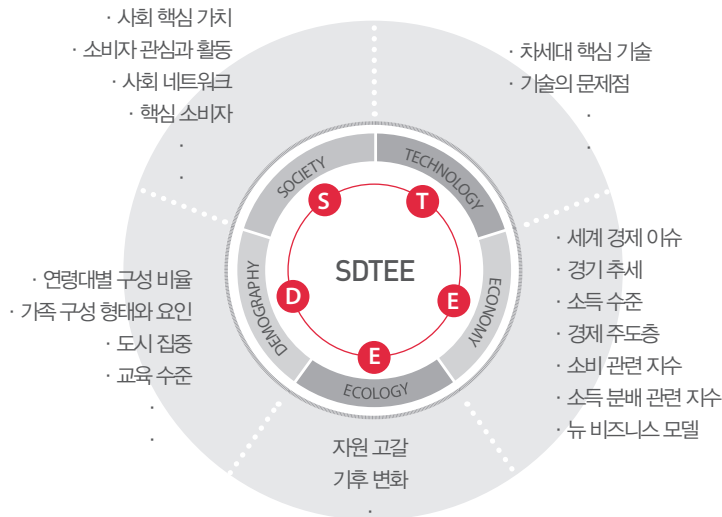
· 사회 핵심 가치
· 소비자 관심과 활동
· 사회 네트워크
· 핵심 소비자
·
·

· 차세대 핵심 기술
· 기술의 문제점
·
·

SOCIETY
TECHNOLOGY
ECONOMY
ECOLOGY
DEMOGRAPHY

S
T
E
E
D

SDTEE

· 연령대별 구성 비율
· 가족 구성 형태와 요인
· 도시 집중
· 교육 수준
·
·

· 세계 경제 이슈
· 경기 추세
· 소득 수준
· 경제 주도층
· 소비 관련 지수
· 소득 분배 관련 지수
· 뉴 비즈니스 모델

자원 고갈
기후 변화
·